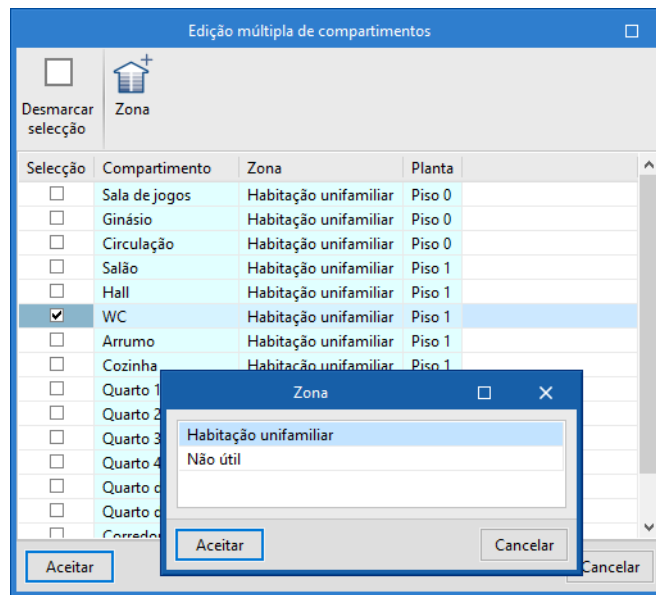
Edição múltipla de compartimentos

Desmarcar selecção

Zona

| Selecção | Compartimento | Zona | Planta |
|---|---|---|---|
| ☐ | Sala de jogos | Habitação unifamiliar | Piso 0 |
| ☐ | Ginásio | Habitação unifamiliar | Piso 0 |
| ☐ | Circulação | Habitação unifamiliar | Piso 0 |
| ☐ | Salão | Habitação unifamiliar | Piso 1 |
| ☐ | Hall | Habitação unifamiliar | Piso 1 |
| ☑ | WC | Habitação unifamiliar | Piso 1 |
| ☐ | Arrumo | Habitação unifamiliar | Piso 1 |
| ☐ | Cozinha | Habitação unifamiliar | Piso 1 |
| ☐ | Quarto 1 | | |
| ☐ | Quarto 2 | | |
| ☐ | Quarto 3 | | |
| ☐ | Quarto 4 | | |
| ☐ | Quarto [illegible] | | |
| ☐ | Quarto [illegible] | | |
| ☐ | Corredor | | |

Aceitar

Cancelar

Zona

Habitação unifamiliar
Não útil

Aceitar

Cancelar